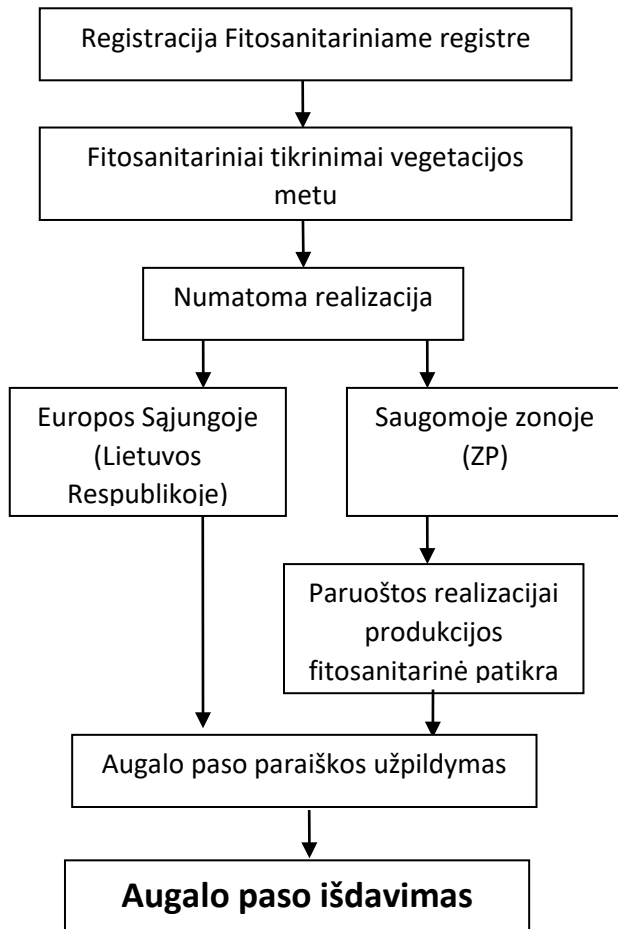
Registracija Fitosanitariniame registre

Fitosanitariniai tikrinimai vegetacijos metu

Numatoma realizacija

Europos Sąjungoje (Lietuvos Respublikoje)

Saugomoje zonoje (ZP)

Paruoštos realizacijai produkcijos fitosanitarinė patikra

Augalo paso paraiškos užpildymas

Augalo paso išdavimas